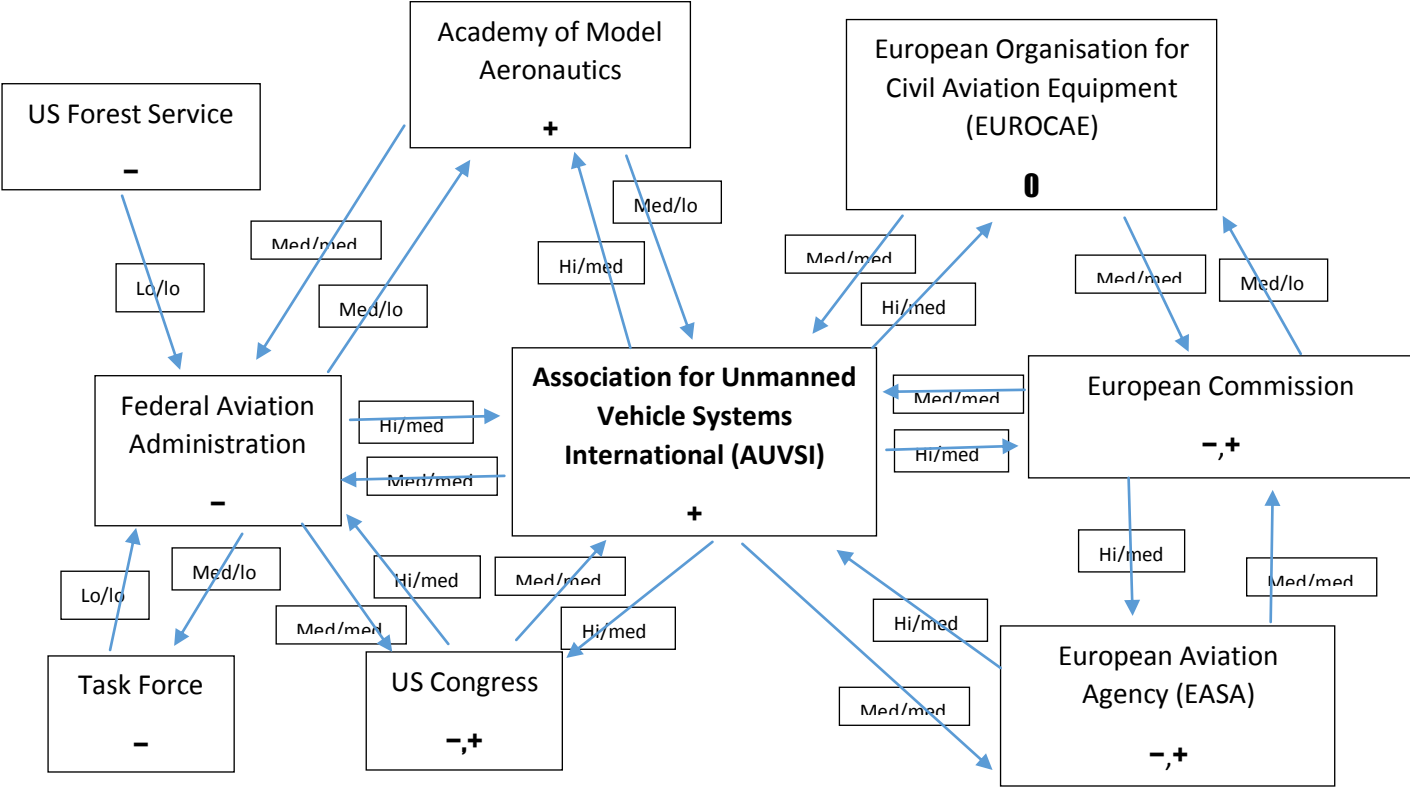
Academy of Model Aeronautics

+

European Organisation for Civil Aviation Equipment (EUROCAE)

0

US Forest Service

−

Med/lo

Med/med

Hi/med

Med/med

Lo/lo

Med/lo

Hi/med

Med/med

Med/lo

Association for Unmanned Vehicle Systems International (AUVSI)

+

European Commission

−,+

Federal Aviation Administration

−

Hi/med

Med/med

Med/med

Hi/med

Hi/med

Med/lo

Lo/lo

Hi/med

Med/med

Med/med

Hi/med

Hi/med

Med/med

Task Force

−

US Congress

−,+

European Aviation Agency (EASA)

−,+

Med/med